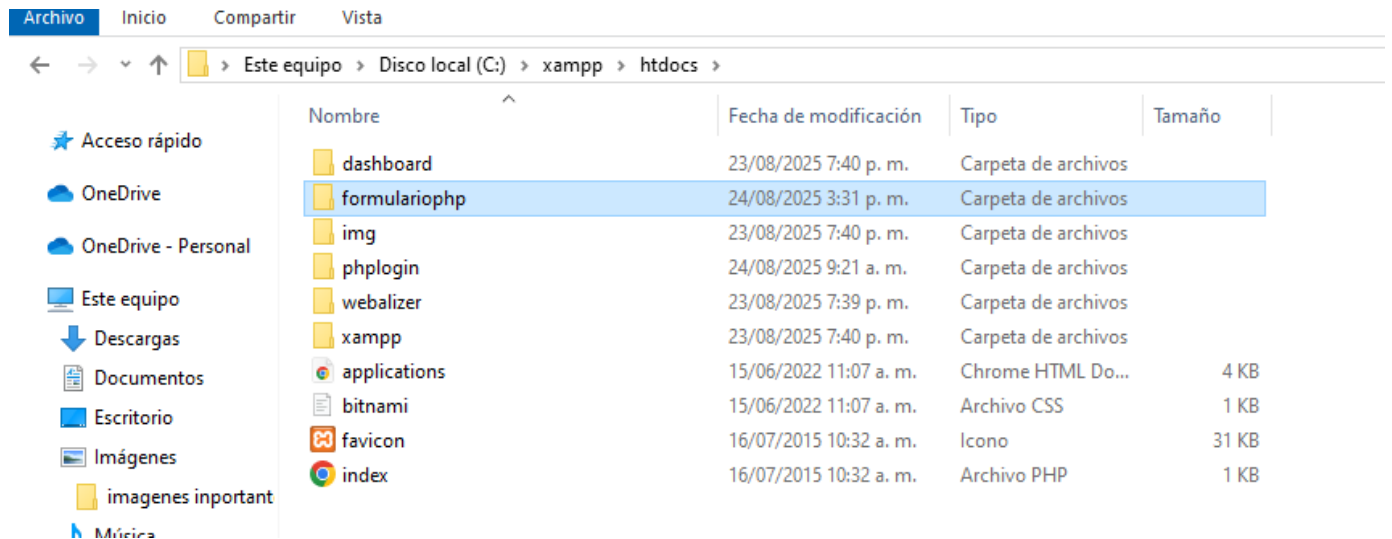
Archivo Inicio Compartir Vista

Este equipo > Disco local (C:) > xampp > htdocs

Acceso rápido
OneDrive
OneDrive - Personal
Este equipo
Descargas
Documentos
Escritorio
Imágenes
imagenes inportant
Música

| Nombre | Fecha de modificación | Tipo | Tamaño |
|---|---|---|---|
| dashboard | 23/08/2025 7:40 p. m. | Carpeta de archivos | |
| formulariophp | 24/08/2025 3:31 p. m. | Carpeta de archivos | |
| img | 23/08/2025 7:40 p. m. | Carpeta de archivos | |
| phplogin | 24/08/2025 9:21 a. m. | Carpeta de archivos | |
| webalizer | 23/08/2025 7:39 p. m. | Carpeta de archivos | |
| xampp | 23/08/2025 7:40 p. m. | Carpeta de archivos | |
| applications | 15/06/2022 11:07 a. m. | Chrome HTML Do... | 4 KB |
| bitnami | 15/06/2022 11:07 a. m. | Archivo CSS | 1 KB |
| favicon | 16/07/2015 10:32 a. m. | Icono | 31 KB |
| index | 16/07/2015 10:32 a. m. | Archivo PHP | 1 KB |